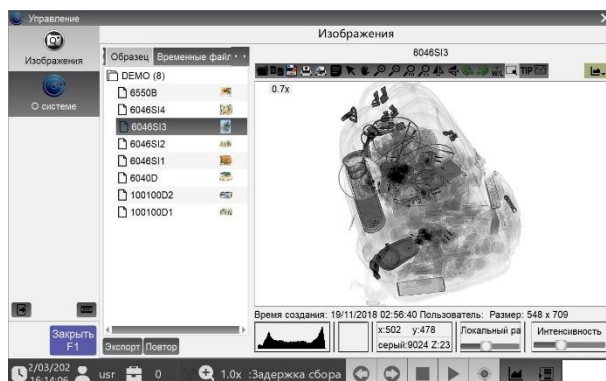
Управление
Изображения
Изображения
О системе
Образец
Временные файл
DEMO (8)
6550B
6046SI4
6046SI3
6046SI2
6046SI1
6040D
100100D2
100100D1
6046SI3
TIP
0.7x
Время создания: 19/11/2018 02:56:40 Пользователь: Размер: 548 x 709
x:502 y:478
серый:9024 Z:23
Локальный ра
Интенсивность
Закрыть F1
Экспорт
Повтор
2/03/202
16:14:06
usr
0
1.0x
:Задержка сбора